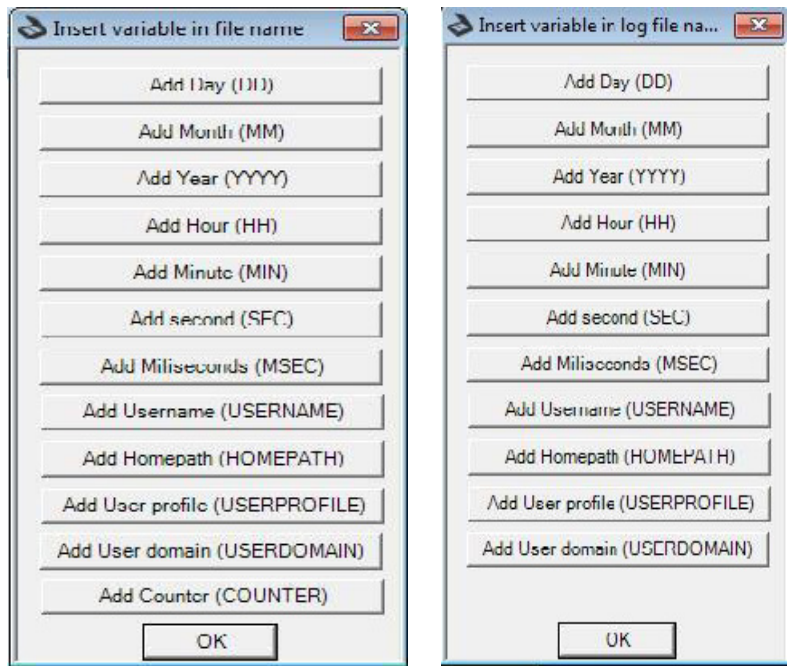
Insert variable in file name

Add Day (DD)
Add Month (MM)
Add Year (YYYY)
Add Hour (HH)
Add Minute (MIN)
Add second (SEC)
Add Miliseconds (MSEC)
Add Username (USERNAME)
Add Homepath (HOMEPATH)
Add User profile (USERPROFILE)
Add User domain (USERDOMAIN)
Add Counter (COUNTER)
OK

Insert variable in log file na...

Add Day (DD)
Add Month (MM)
Add Year (YYYY)
Add Hour (HH)
Add Minute (MIN)
Add second (SEC)
Add Miliseconds (MSEC)
Add Username (USERNAME)
Add Homepath (HOMEPATH)
Add User profile (USERPROFILE)
Add User domain (USERDOMAIN)
OK